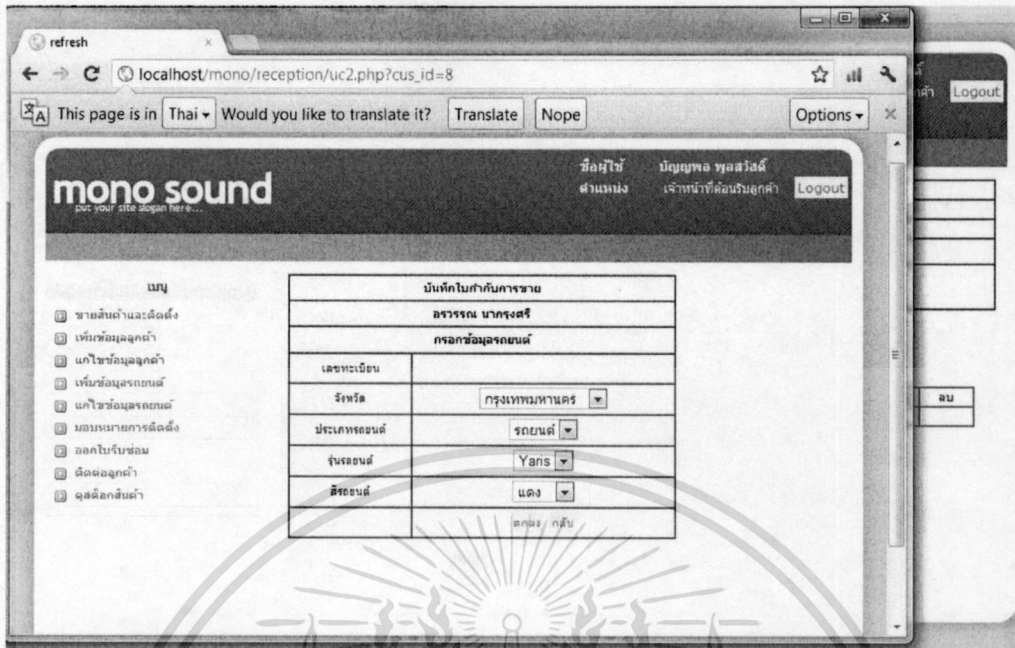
refresh

localhost/mono/reception/uc2.php?cus_id=8

This page is in Thai Would you like to translate it? Translate Nope Options

mono sound
put your site slogan here...

ชื่อผู้ใช้ บัญญพล พูลสวัสดิ์
ตำแหน่ง เจ้าหน้าที่ต้อนรับลูกค้า Logout

เมนู
ขายสินค้าและติดตั้ง
เพิ่มข้อมูลลูกค้า
แก้ไขข้อมูลลูกค้า
เพิ่มข้อมูลรถยนต์
แก้ไขข้อมูลรถยนต์
มอบหมายการติดตั้ง
ออกใบรับซ่อม
ติดต่อลูกค้า
ดูสต็อกสินค้า

| บันทึกใบกำกับการขาย | |
|---|---|
| อรวรรณ นากรุงศรี | |
| กรอกข้อมูลรถยนต์ | |
| เลขทะเบียน | |
| จังหวัด | กรุงเทพมหานคร |
| ประเภทรถยนต์ | รถยนต์ |
| รุ่นรถยนต์ | Yaris |
| สีรถยนต์ | แดง |
| | ตกลง กลับ |

Logout
ลูกค้า
ลบ